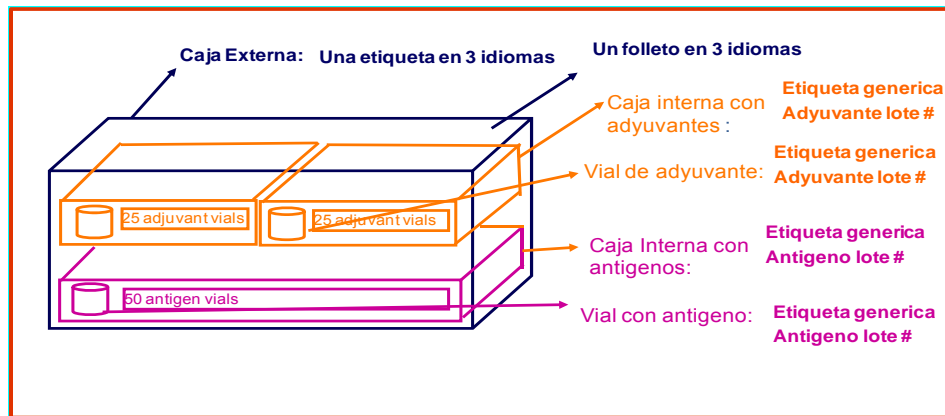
Caja Externa: Una etiqueta en 3 idiomas

Un folleto en 3 idiomas

25 adjuvant vials

25 adjuvant vials

50 antigen vials

Caja interna con adyuvantes :

Etiqueta generica
Adyuvante lote #

Vial de adyuvante:

Etiqueta generica
Adyuvante lote #

Caja Interna con antigenos:

Etiqueta generica
Antigeno lote #

Vial con antigeno:

Etiqueta generica
Antigeno lote #